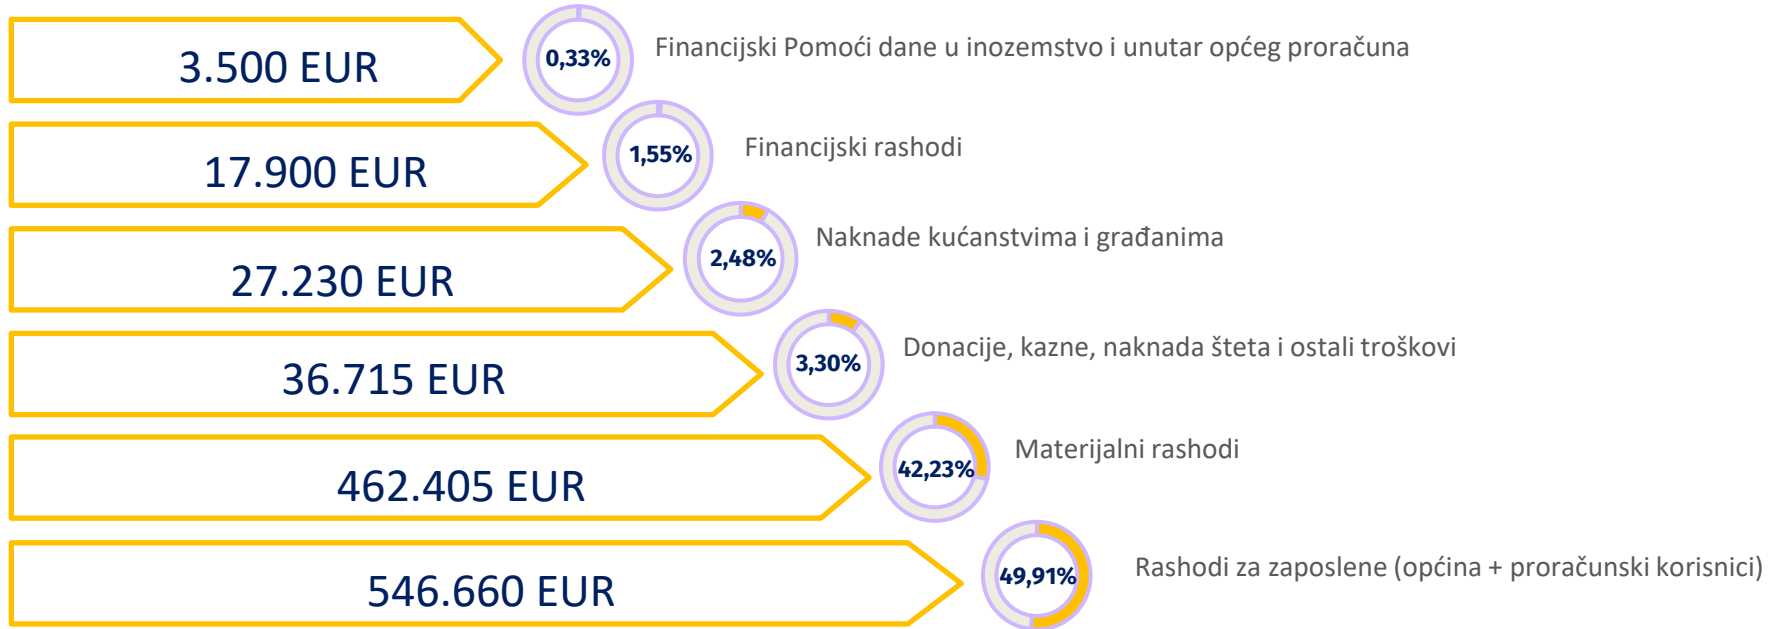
3.500 EUR
0,33%
Financijski Pomoći dane u inozemstvo i unutar općeg proračuna

17.900 EUR
1,55%
Financijski rashodi

27.230 EUR
2,48%
Naknade kućanstvima i građanima

36.715 EUR
3,30%
Donacije, kazne, naknada šteta i ostali troškovi

462.405 EUR
42,23%
Materijalni rashodi

546.660 EUR
49,91%
Rashodi za zaposlene (općina + proračunski korisnici)